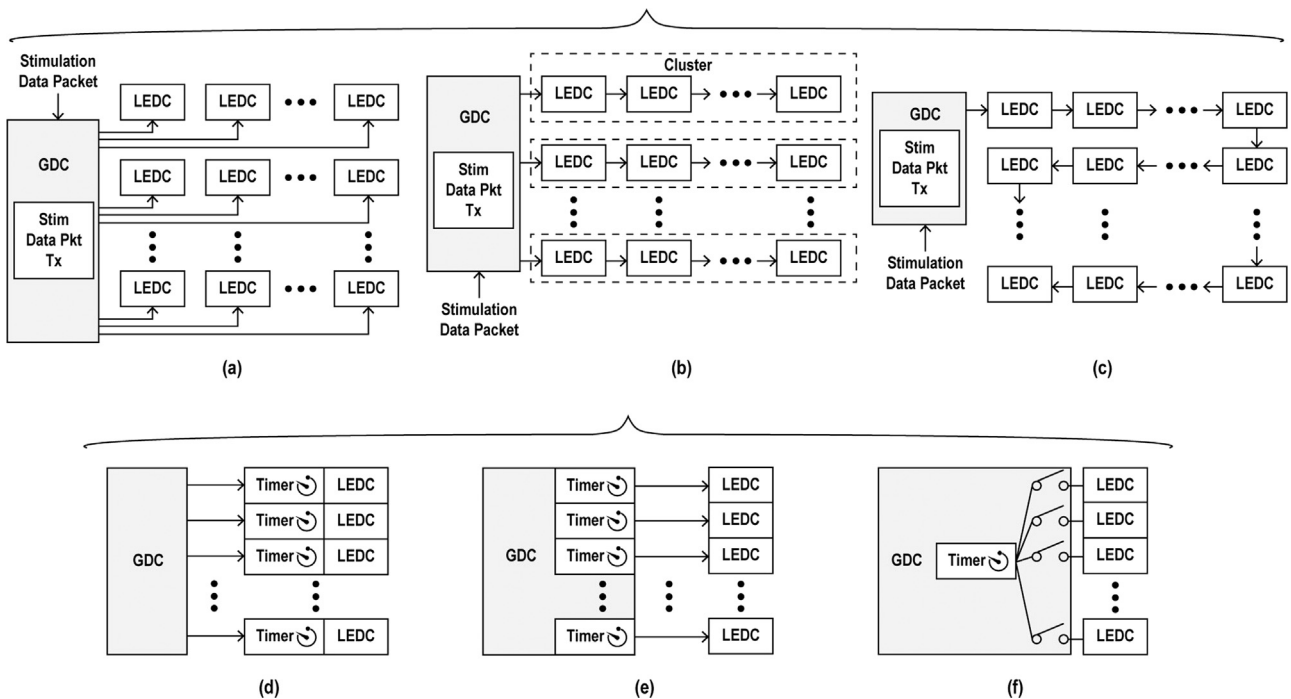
Stimulation Data Packet

GDC

Stim Data Pkt Tx

LEDC LEDC ••• LEDC
LEDC LEDC ••• LEDC
LEDC LEDC ••• LEDC

(a)

GDC

Stim Data Pkt Tx

Stimulation Data Packet

Cluster

LEDC LEDC ••• LEDC
LEDC LEDC ••• LEDC
LEDC LEDC ••• LEDC

(b)

GDC

Stim Data Pkt Tx

Stimulation Data Packet

LEDC LEDC ••• LEDC
LEDC LEDC ••• LEDC
LEDC LEDC ••• LEDC

(c)

GDC

Timer LEDC
Timer LEDC
Timer LEDC
Timer LEDC

(d)

GDC

Timer LEDC
Timer LEDC
Timer LEDC
Timer LEDC

(e)

GDC

Timer

LEDC
LEDC
LEDC
LEDC
LEDC

(f)